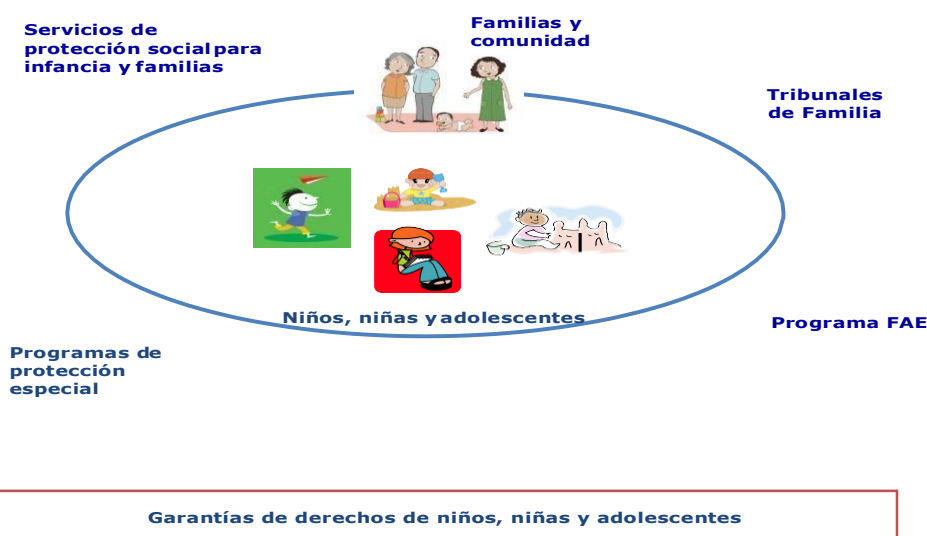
Servicios de protección social para infancia y familias

Familias y comunidad

Tribunales de Familia

Niños, niñas y adolescentes

Programa FAE

Programas de protección especial

Garantías de derechos de niños, niñas y adolescentes